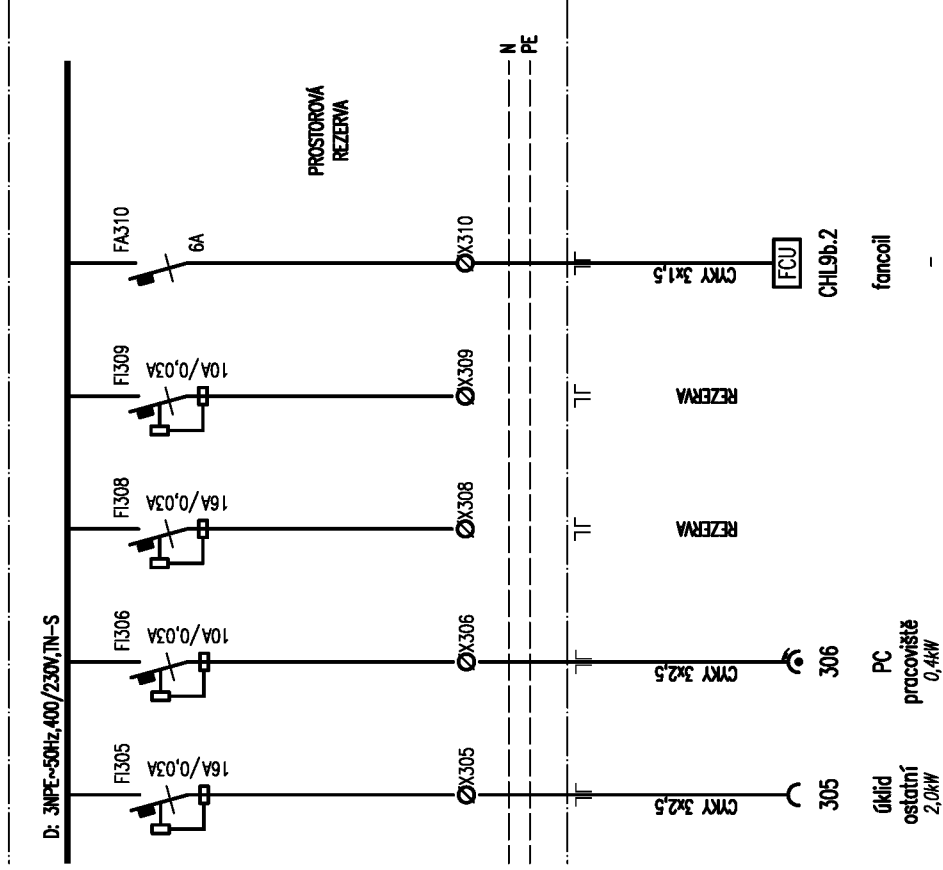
D: 3NPE~50Hz,400/230V,TN-S

N
PE

PROSTOROVÁ
REZERVA

FA310
6A
ØX310
CYKY 3x1,5
FCU
CHL9b.2
fancoil

FI309
10A/0,03A
ØX309
REZERVA

FI308
16A/0,03A
ØX308
REZERVA

FI306
10A/0,03A
ØX306
CYKY 3x2,5
306
PC
pracoviště
0,4kW

FI305
16A/0,03A
ØX305
CYKY 3x2,5
305
úklid
ostatní
2,0kW